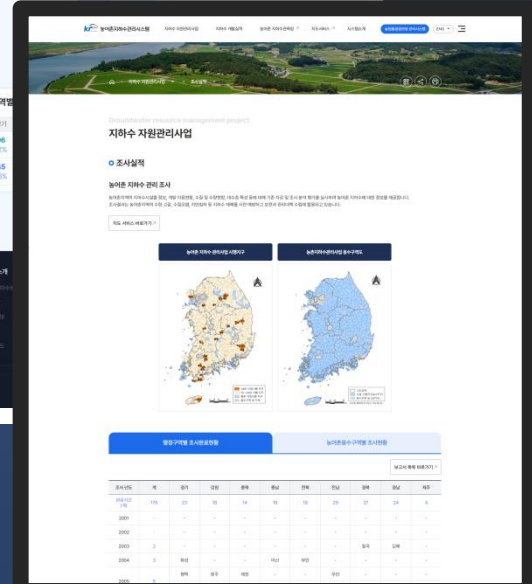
농어촌지하수관리시스템
지하수 자원관리사업

Groundwater resource management project

지하수 자원관리사업

조사실적

농어촌 지하수 관리 조사

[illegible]

지도 서비스 바로가기

농어촌 지하수 관리사업 시행지구

농어촌지하수관리사업 용수구역도

행정구역별 조사완료현황

농어촌용수구역별 조사현황

보고서 목록 바로가기

| 조사년도 | 계 | 경기 | 강원 | 충북 | 충남 | 전북 | 전남 | 경북 | 경남 | 제주 |
|---|---|---|---|---|---|---|---|---|---|---|
| 2000 | | | | | | | | | | |
| 2001 | - | - | - | - | - | - | - | - | - | - |
| 2002 | - | - | - | - | - | - | - | - | - | - |
| 2003 | 2 | - | - | - | - | - | - | 칠곡 | 김해 | - |
| 2004 | 3 | 화성 | - | - | 아산 | 부안 | - | - | - | - |
| 2005 | 5 | 평택 | 원주 | 제천 | - | - | 무안 | - | - | - |